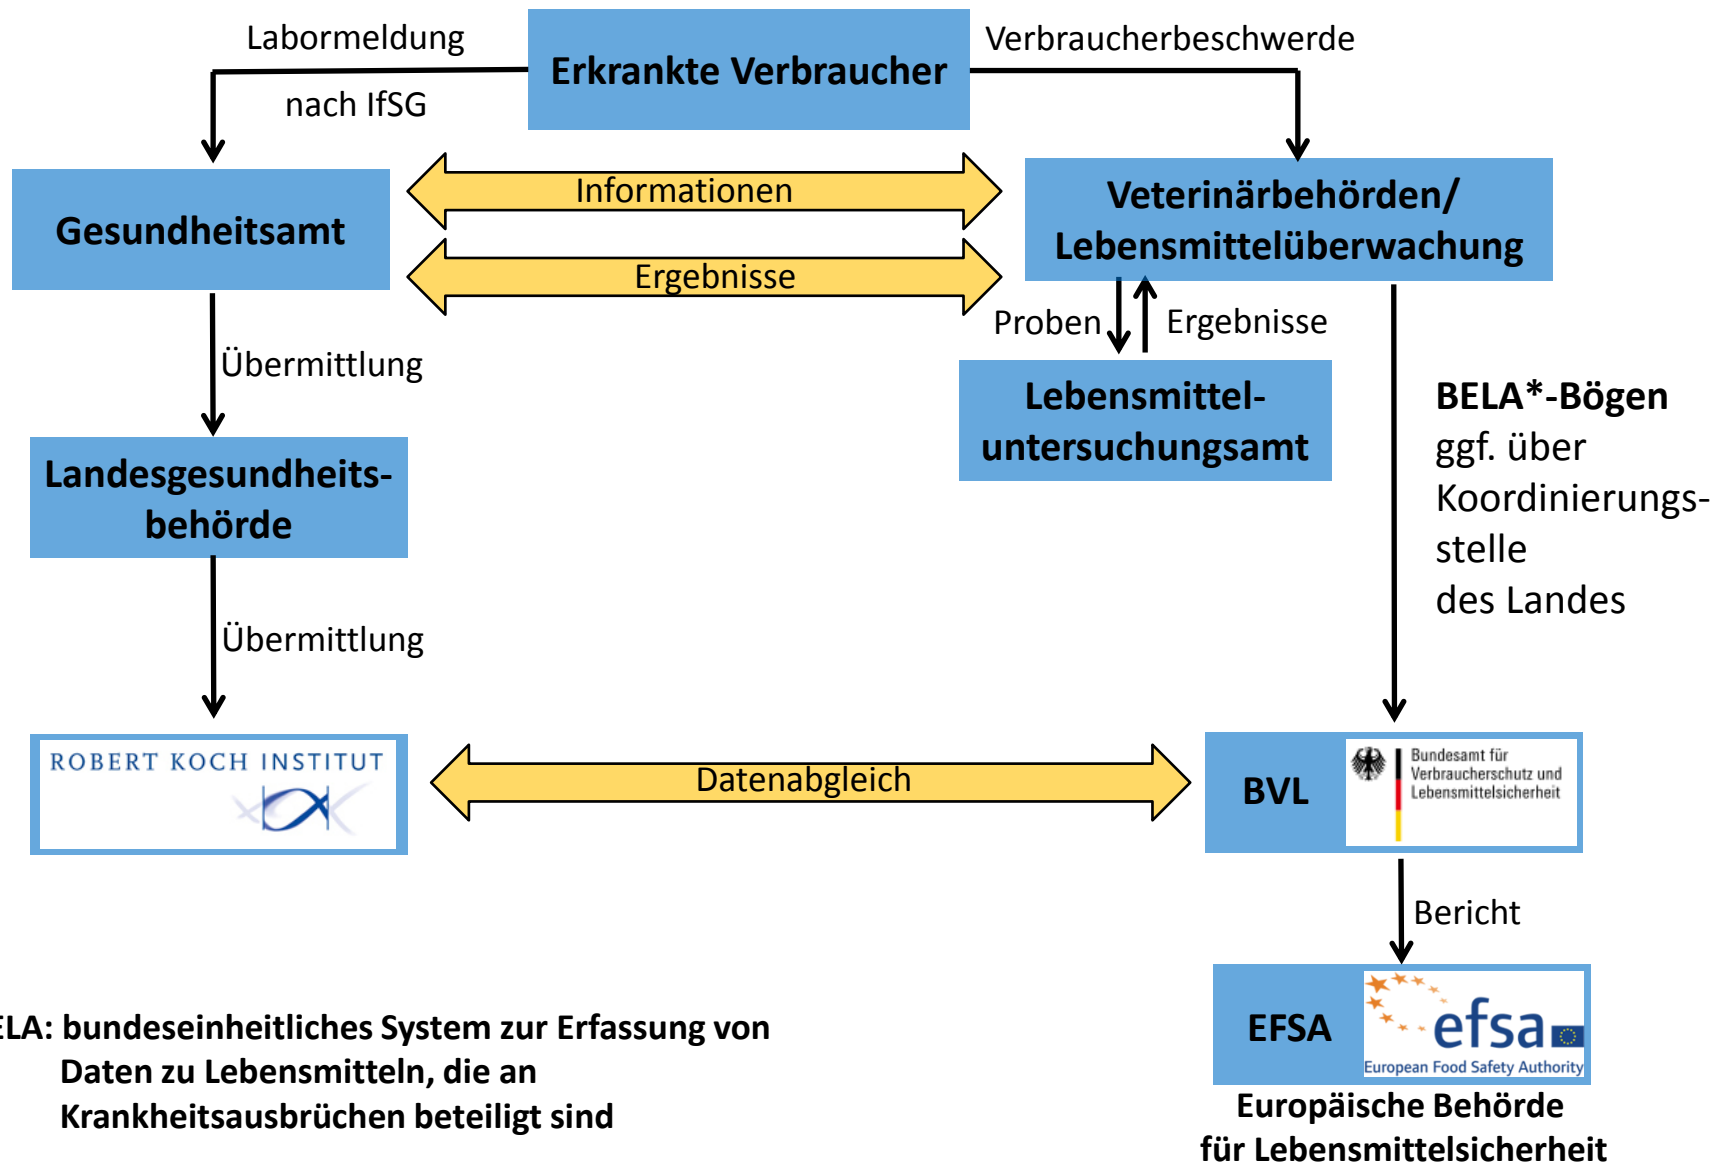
Labormeldung

nach IfSG

Erkrankte Verbraucher

Verbraucherbeschwerde

Gesundheitsamt

Informationen

Ergebnisse

Veterinärbehörden/ Lebensmittelüberwachung

Proben

Ergebnisse

Lebensmitteluntersuchungsamt

Übermittlung

Landesgesundheitsbehörde

BELA*-Bögen ggf. über Koordinierungsstelle des Landes

Übermittlung

ROBERT KOCH INSTITUT

Datenabgleich

BVL

Bundesamt für Verbraucherschutz und Lebensmittelsicherheit

Bericht

EFSA

efsa

European Food Safety Authority

Europäische Behörde für Lebensmittelsicherheit

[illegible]ELA: bundeseinheitliches System zur Erfassung von Daten zu Lebensmitteln, die an Krankheitsausbrüchen beteiligt sind